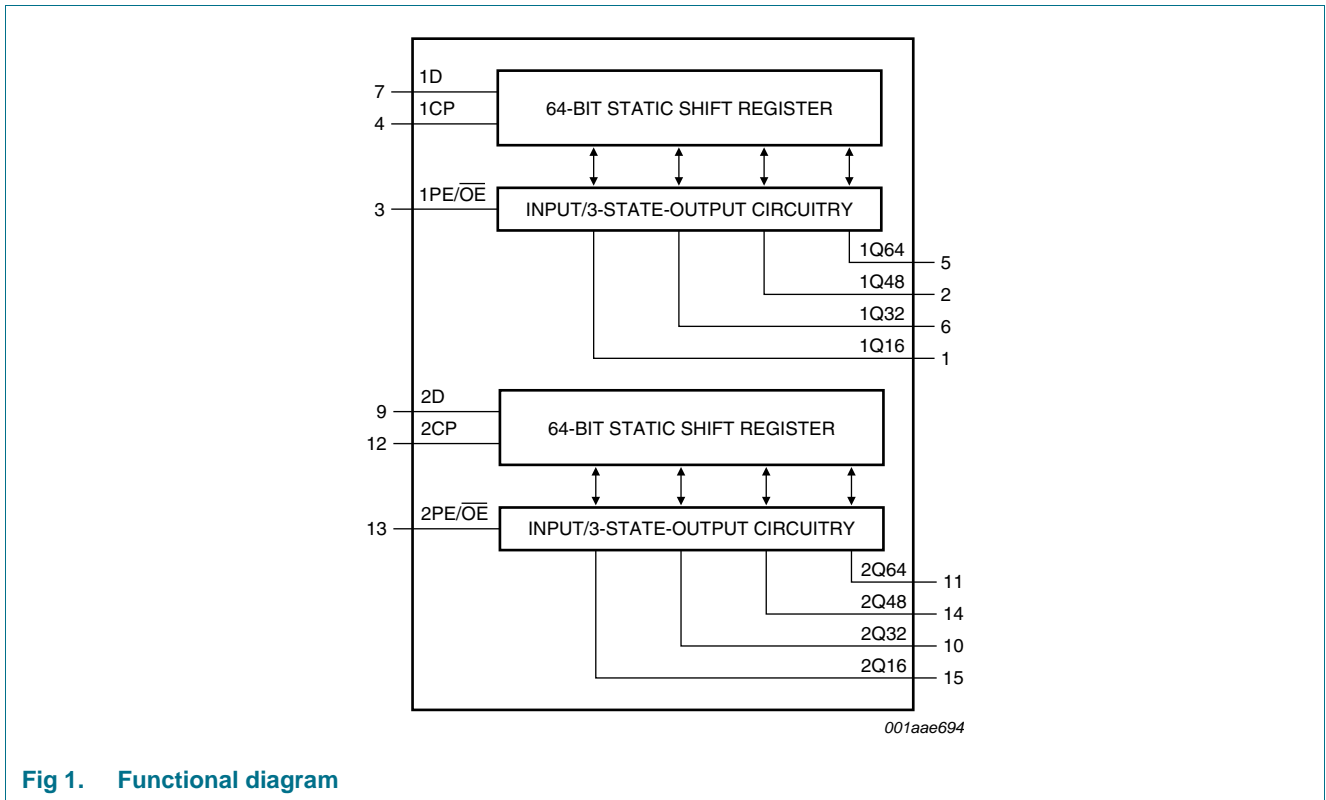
1D
7
1CP
4
64-BIT STATIC SHIFT REGISTER

1PE/$\overline{OE}$
3
INPUT/3-STATE-OUTPUT CIRCUITRY
1Q64
5
1Q48
2
1Q32
6
1Q16
1

2D
9
2CP
12
64-BIT STATIC SHIFT REGISTER

2PE/$\overline{OE}$
13
INPUT/3-STATE-OUTPUT CIRCUITRY
2Q64
11
2Q48
14
2Q32
10
2Q16
15

001aae694

Fig 1. Functional diagram